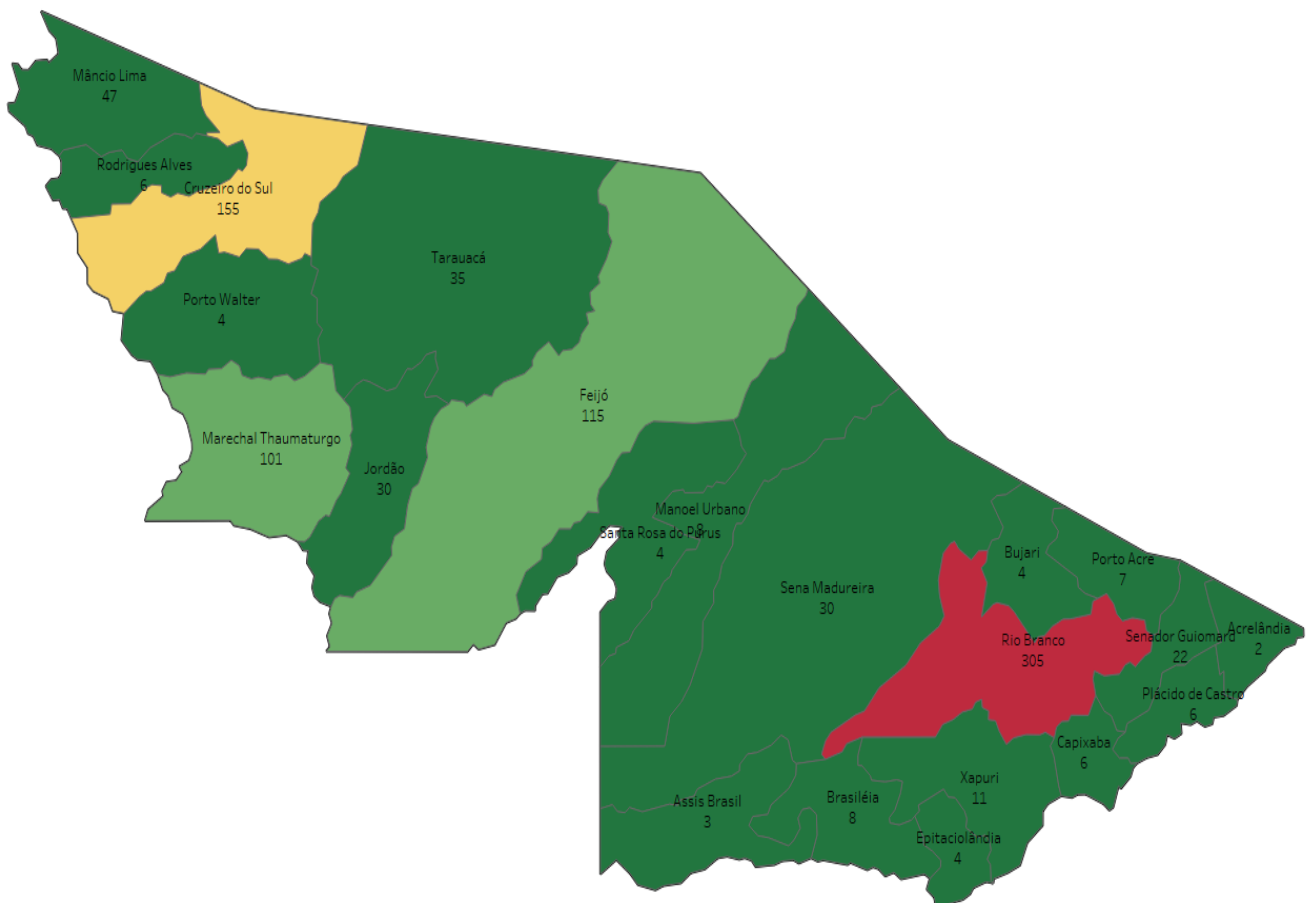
Mâncio Lima
47

Rodrigues Alves
6

Cruzeiro do Sul
155

Tarauacá
35

Porto Walter
4

Feijó
115

Marechal Thaumaturgo
101

Jordão
30

Manoel Urbano
8

Santa Rosa do Purus
4

Sena Madureira
30

Bujari
4

Porto Acre
7

Rio Branco
305

Senador Guiomard
22

Acrelândia
2

Plácido de Castro
6

Capixaba
6

Xapuri
11

Assis Brasil
3

Brasiléia
8

Epitaciolândia
4